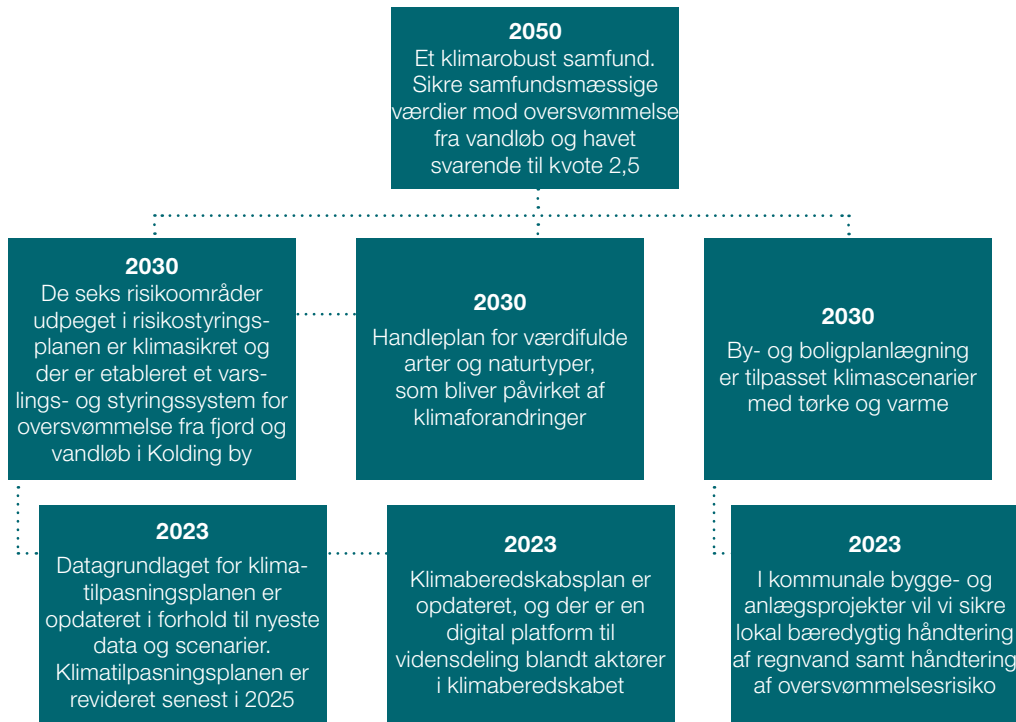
2050
Et klimarobust samfund. Sikre samfundsmæssige værdier mod oversvømmelse fra vandløb og havet svarende til kvote 2,5

2030
De seks risikoområder udpeget i risikostyringsplanen er klimasikret og der er etableret et varslings- og styringssystem for oversvømmelse fra fjord og vandløb i Kolding by

2030
Handleplan for værdifulde arter og naturtyper, som bliver påvirket af klimaforandringer

2030
By- og boligplanlægning er tilpasset klimascenarier med tørke og varme

2023
Datagrundlaget for klimatilpasningsplanen er opdateret i forhold til nyeste data og scenarier. Klimatilpasningsplanen er revideret senest i 2025

2023
Klimaberedskabsplan er opdateret, og der er en digital platform til vidensdeling blandt aktører i klimaberedskabet

2023
I kommunale bygge- og anlægsprojekter vil vi sikre lokal bæredygtig håndtering af regnvand samt håndtering af oversvømmelsesrisiko